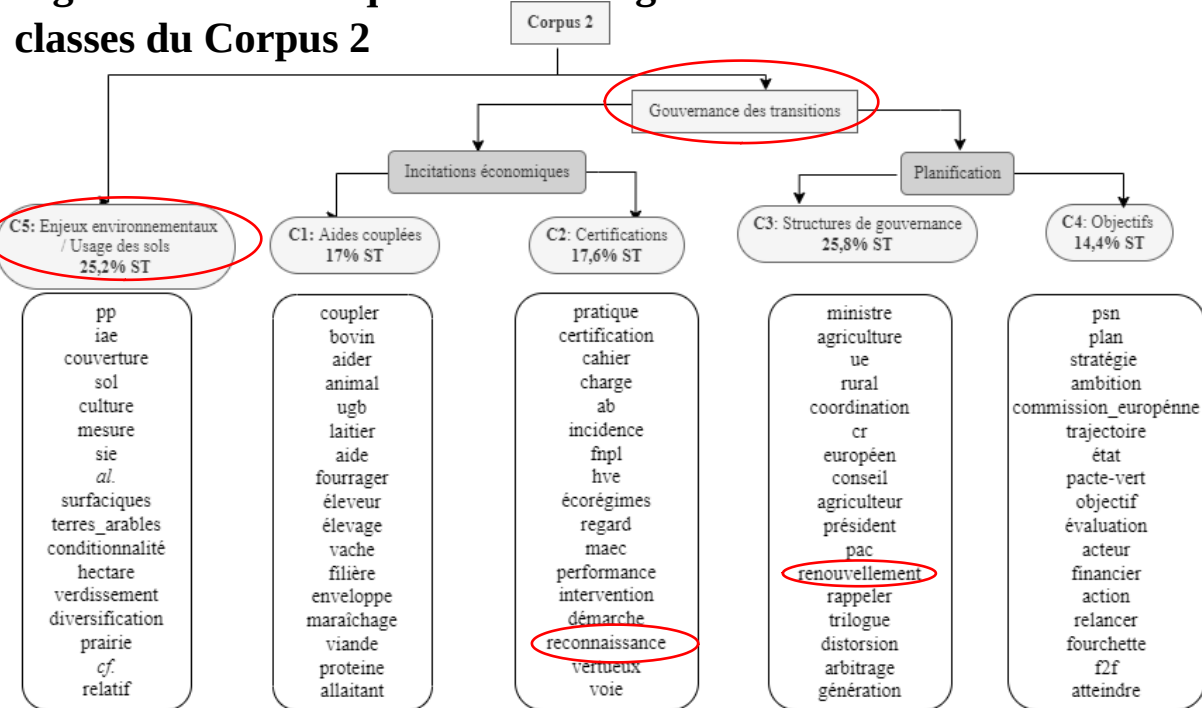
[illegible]
classes du Corpus 2

Corpus 2

Gouvernance des transitions

Incitations économiques

Planification

C5: Enjeux environnementaux / Usage des sols
25,2% ST

C1: Aides couplées
17% ST

C2: Certifications
17,6% ST

C3: Structures de gouvernance
25,8% ST

C4: Objectifs
14,4% ST

pp
iae
couverture
sol
culture
mesure
sie
*al.*
surfaciques
terres_arables
conditionnalité
hectare
verdissement
diversification
prairie
*cf.*
relatif

coupler
bovin
aider
animal
ugb
laitier
aide
fourrager
éleveur
élevage
vache
filière
enveloppe
maraîchage
viande
proteine
allaitant

pratique
certification
cahier
charge
ab
incidence
fnpl
hve
écorégimes
regard
maec
performance
intervention
démarche
reconnaissance
vertueux
voie

ministre
agriculture
ue
rural
coordination
cr
européen
conseil
agriculteur
président
pac
renouvellement
rappeler
trilogue
distorsion
arbitrage
génération

psn
plan
stratégie
ambition
commission_europénne
trajectoire
état
pacte-vert
objectif
évaluation
acteur
financier
action
relancer
fourchette
f2f
atteindre